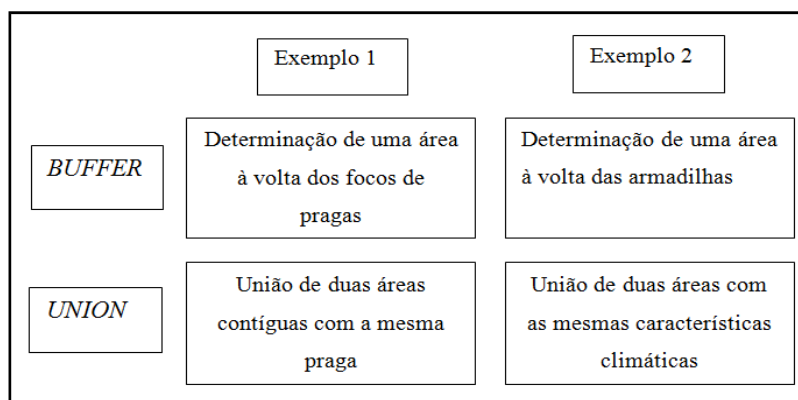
|  | Exemplo 1 | Exemplo 2 |
|---|---|---|
| *BUFFER* | Determinação de uma área à volta dos focos de pragas | Determinação de uma área à volta das armadilhas |
| *UNION* | União de duas áreas contíguas com a mesma praga | União de duas áreas com as mesmas características climáticas |